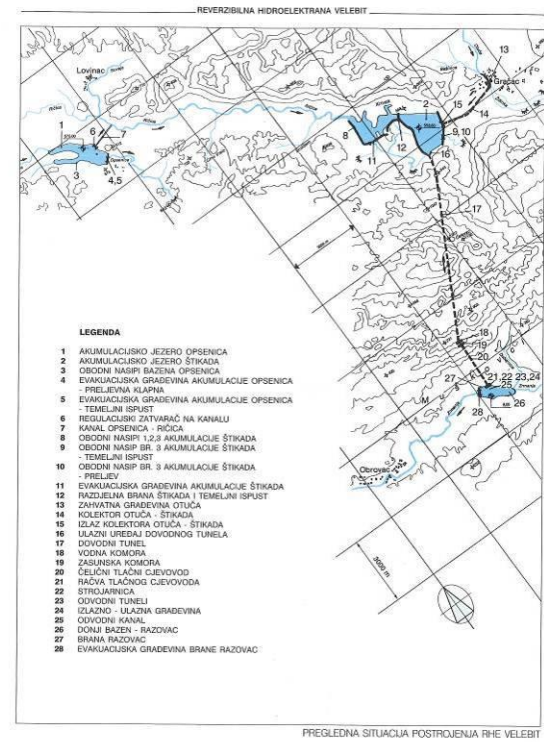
REVERZIBILNA HIDROELEKTRANA VELEBIT

Lovinac

13

Gračac

2

15

14

9,10

8

11

12

16

6

7

1

3

4,5

17

18

19

20

21,22

23,24

25

26

27

28

Obrovac

3000 m

LEGENDA

1 AKUMULACIJSKO JEZERO OPSENICA
2 AKUMULACIJSKO JEZERO ŠTIKADA
3 OBODNI NASIPI BAZENA OPSENICA
4 EVAKUACIJSKA GRAĐEVINA AKUMULACIJE OPSENICA - PRELJEVNA KLAPNA
5 EVAKUACIJSKA GRAĐEVINA AKUMULACIJE OPSENICA - TEMELJNI ISPUST
6 REGULACIJSKI ZATVARAČ NA KANALU
7 KANAL OPSENICA - RIČICA
8 OBODNI NASIPI 1,2,3 AKUMULACIJE ŠTIKADA
9 OBODNI NASIP BR. 3 AKUMULACIJE ŠTIKADA - TEMELJNI ISPUST
10 OBODNI NASIP BR. 3 AKUMULACIJE ŠTIKADA - PRELJEV
11 EVAKUACIJSKA GRAĐEVINA AKUMULACIJE ŠTIKADA
12 RAZDJELNA BRANA ŠTIKADA I TEMELJNI ISPUST
13 ZAHVATNA GRAĐEVINA OTUČA
14 KOLEKTOR OTUČA - ŠTIKADA
15 IZLAZ KOLEKTORA OTUČA - ŠTIKADA
16 ULAZNI UREĐAJ DOVODNOG TUNELA
17 DOVODNI TUNEL
18 VODNA KOMORA
19 ZASUNSKA KOMORA
20 ČELIČNI TLAČNI CJEVOVOD
21 RAČVA TLAČNOG CJEVOVODA
22 STROJARNICA
23 ODVODNI TUNELI
24 IZLAZNO - ULAZNA GRAĐEVINA
25 ODVODNI KANAL
26 DONJI BAZEN - RAZOVAC
27 BRANA RAZOVAC
28 EVAKUACIJSKA GRAĐEVINA BRANE RAZOVAC

PREGLEDNA SITUACIJA POSTROJENJA RHE VELEBIT